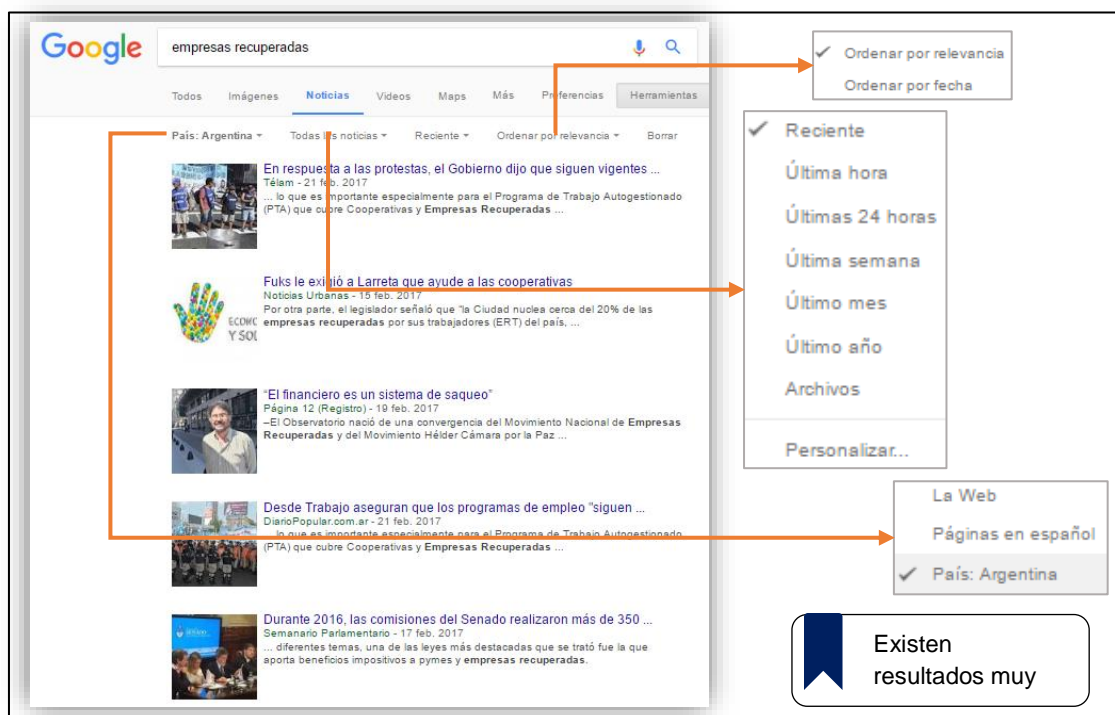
Google

empresas recuperadas

Todos Imágenes Noticias Videos Maps Más Preferencias Herramientas

País: Argentina ▾ Todas las noticias ▾ Reciente ▾ Ordenar por relevancia ▾ Borrar

En respuesta a las protestas, el Gobierno dijo que siguen vigentes ...
Télam - 21 feb. 2017
... lo que es importante especialmente para el Programa de Trabajo Autogestionado (PTA) que cubre Cooperativas y Empresas Recuperadas ...

Fuks le exigió a Larreta que ayude a las cooperativas
Noticias Urbanas - 15 feb. 2017
Por otra parte, el legislador señaló que "la Ciudad nuclea cerca del 20% de las empresas recuperadas por sus trabajadores (ERT) del país, ...

ECONO Y SOL

"El financiero es un sistema de saqueo"
Página 12 (Registro) - 19 feb. 2017
–El Observatorio nació de una convergencia del Movimiento Nacional de Empresas Recuperadas y del Movimiento Hélder Cámara por la Paz ...

Desde Trabajo aseguran que los programas de empleo "siguen ...
DiarioPopular.com.ar - 21 feb. 2017
... lo que es importante especialmente para el Programa de Trabajo Autogestionado (PTA) que cubre Cooperativas y Empresas Recuperadas ...

Durante 2016, las comisiones del Senado realizaron más de 350 ...
Semanario Parlamentario - 17 feb. 2017
... diferentes temas, una de las leyes más destacadas que se trató fue la que aporta beneficios impositivos a pymes y empresas recuperadas.

✓ Ordenar por relevancia
Ordenar por fecha

✓ Reciente
Última hora
Últimas 24 horas
Última semana
Último mes
Último año
Archivos
Personalizar...

La Web
Páginas en español
✓ País: Argentina

Existen resultados muy